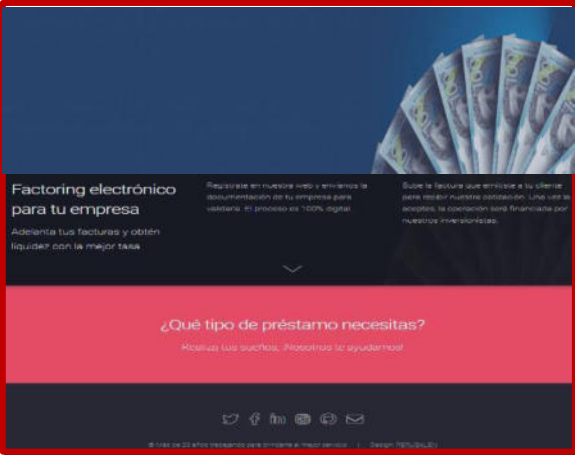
Factoring electrónico para tu empresa

Adelanta tus facturas y obtén liquidez con la mejor tasa

Regístrate en nuestra web y envíanos la documentación de tu empresa para validarla. El proceso es 100% digital.

Sube la factura que emitiste a tu cliente para recibir nuestra cotización. Una vez la aceptes, la operación será financiada por nuestros inversionistas.

¿Qué tipo de préstamo necesitas?

Realiza tus sueños, ¡Nosotros te ayudamos!

© más de 20 años trabajando para brindarte el mejor servicio | Design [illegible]